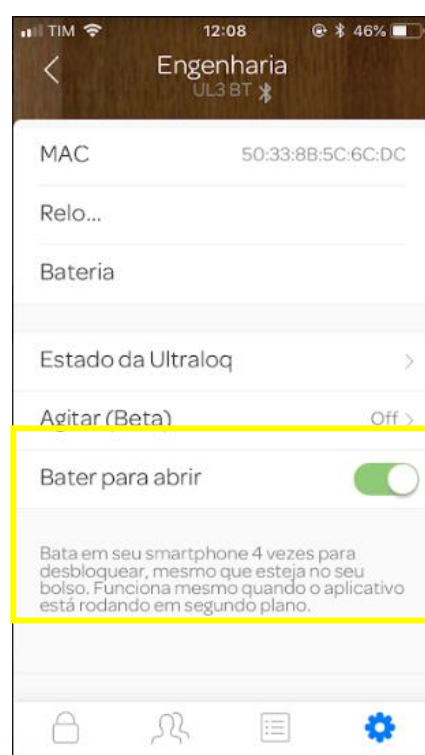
TIM 12:08 46%

Engenharia
UL3 BT

MAC 50:33:8B:5C:6C:DC

Relo...

Bateria

Estado da Ultraloq

Agitar (Beta) Off

Bater para abrir

Bata em seu smartphone 4 vezes para desbloquear, mesmo que esteja no seu bolso. Funciona mesmo quando o aplicativo está rodando em segundo plano.